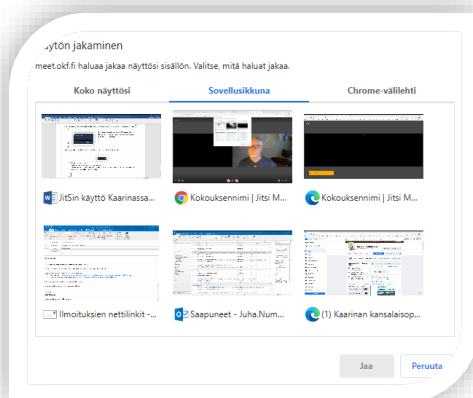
äytön jakaminen

meet.okf.fi haluaa jakaa näyttösi sisällön. Valitse, mitä haluat jakaa.

Koko näyttösi

Sovellusikkuna

Chrome-välilehti

JitSin käyttö Kaarinassa...

Kokouksennimi | Jitsi M...

Kokouksennimi | Jitsi M...

Ilmoituksien nettilinkit -...

Saapuneet - Juha.Num...

(1) Kaarinan kansalaisop...

Jaa

Peruuta